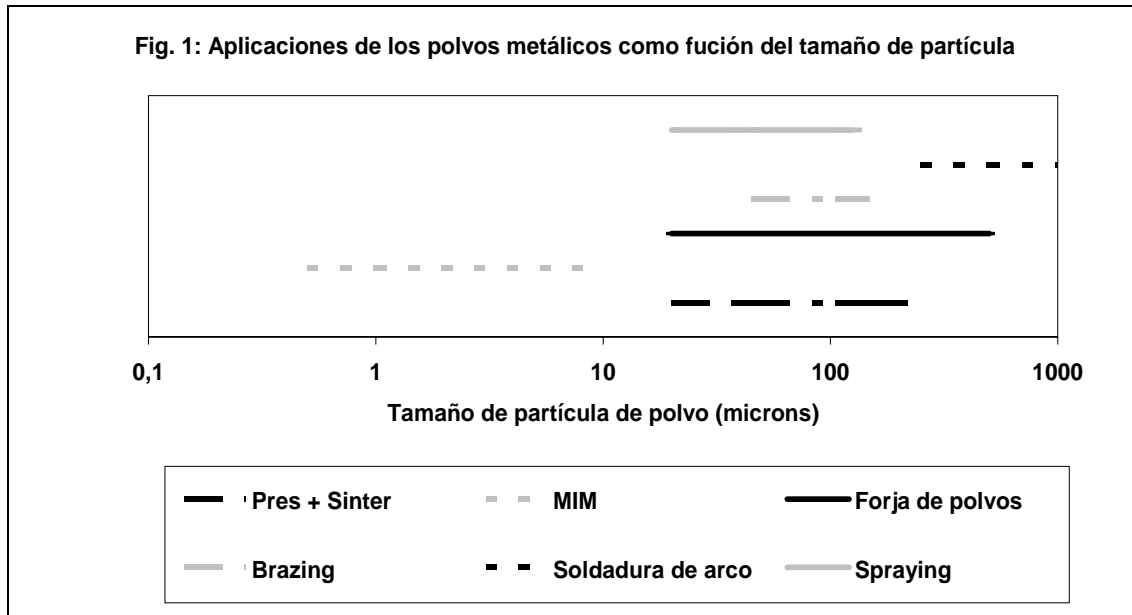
Fig. 1: Aplicaciones de los polvos metálicos como fución del tamaño de partícula

0,1
1
10
100
1000

Tamaño de partícula de polvo (microns)

Pres + Sinter
MIM
Forja de polvos
Brazing
Soldadura de arco
Spraying